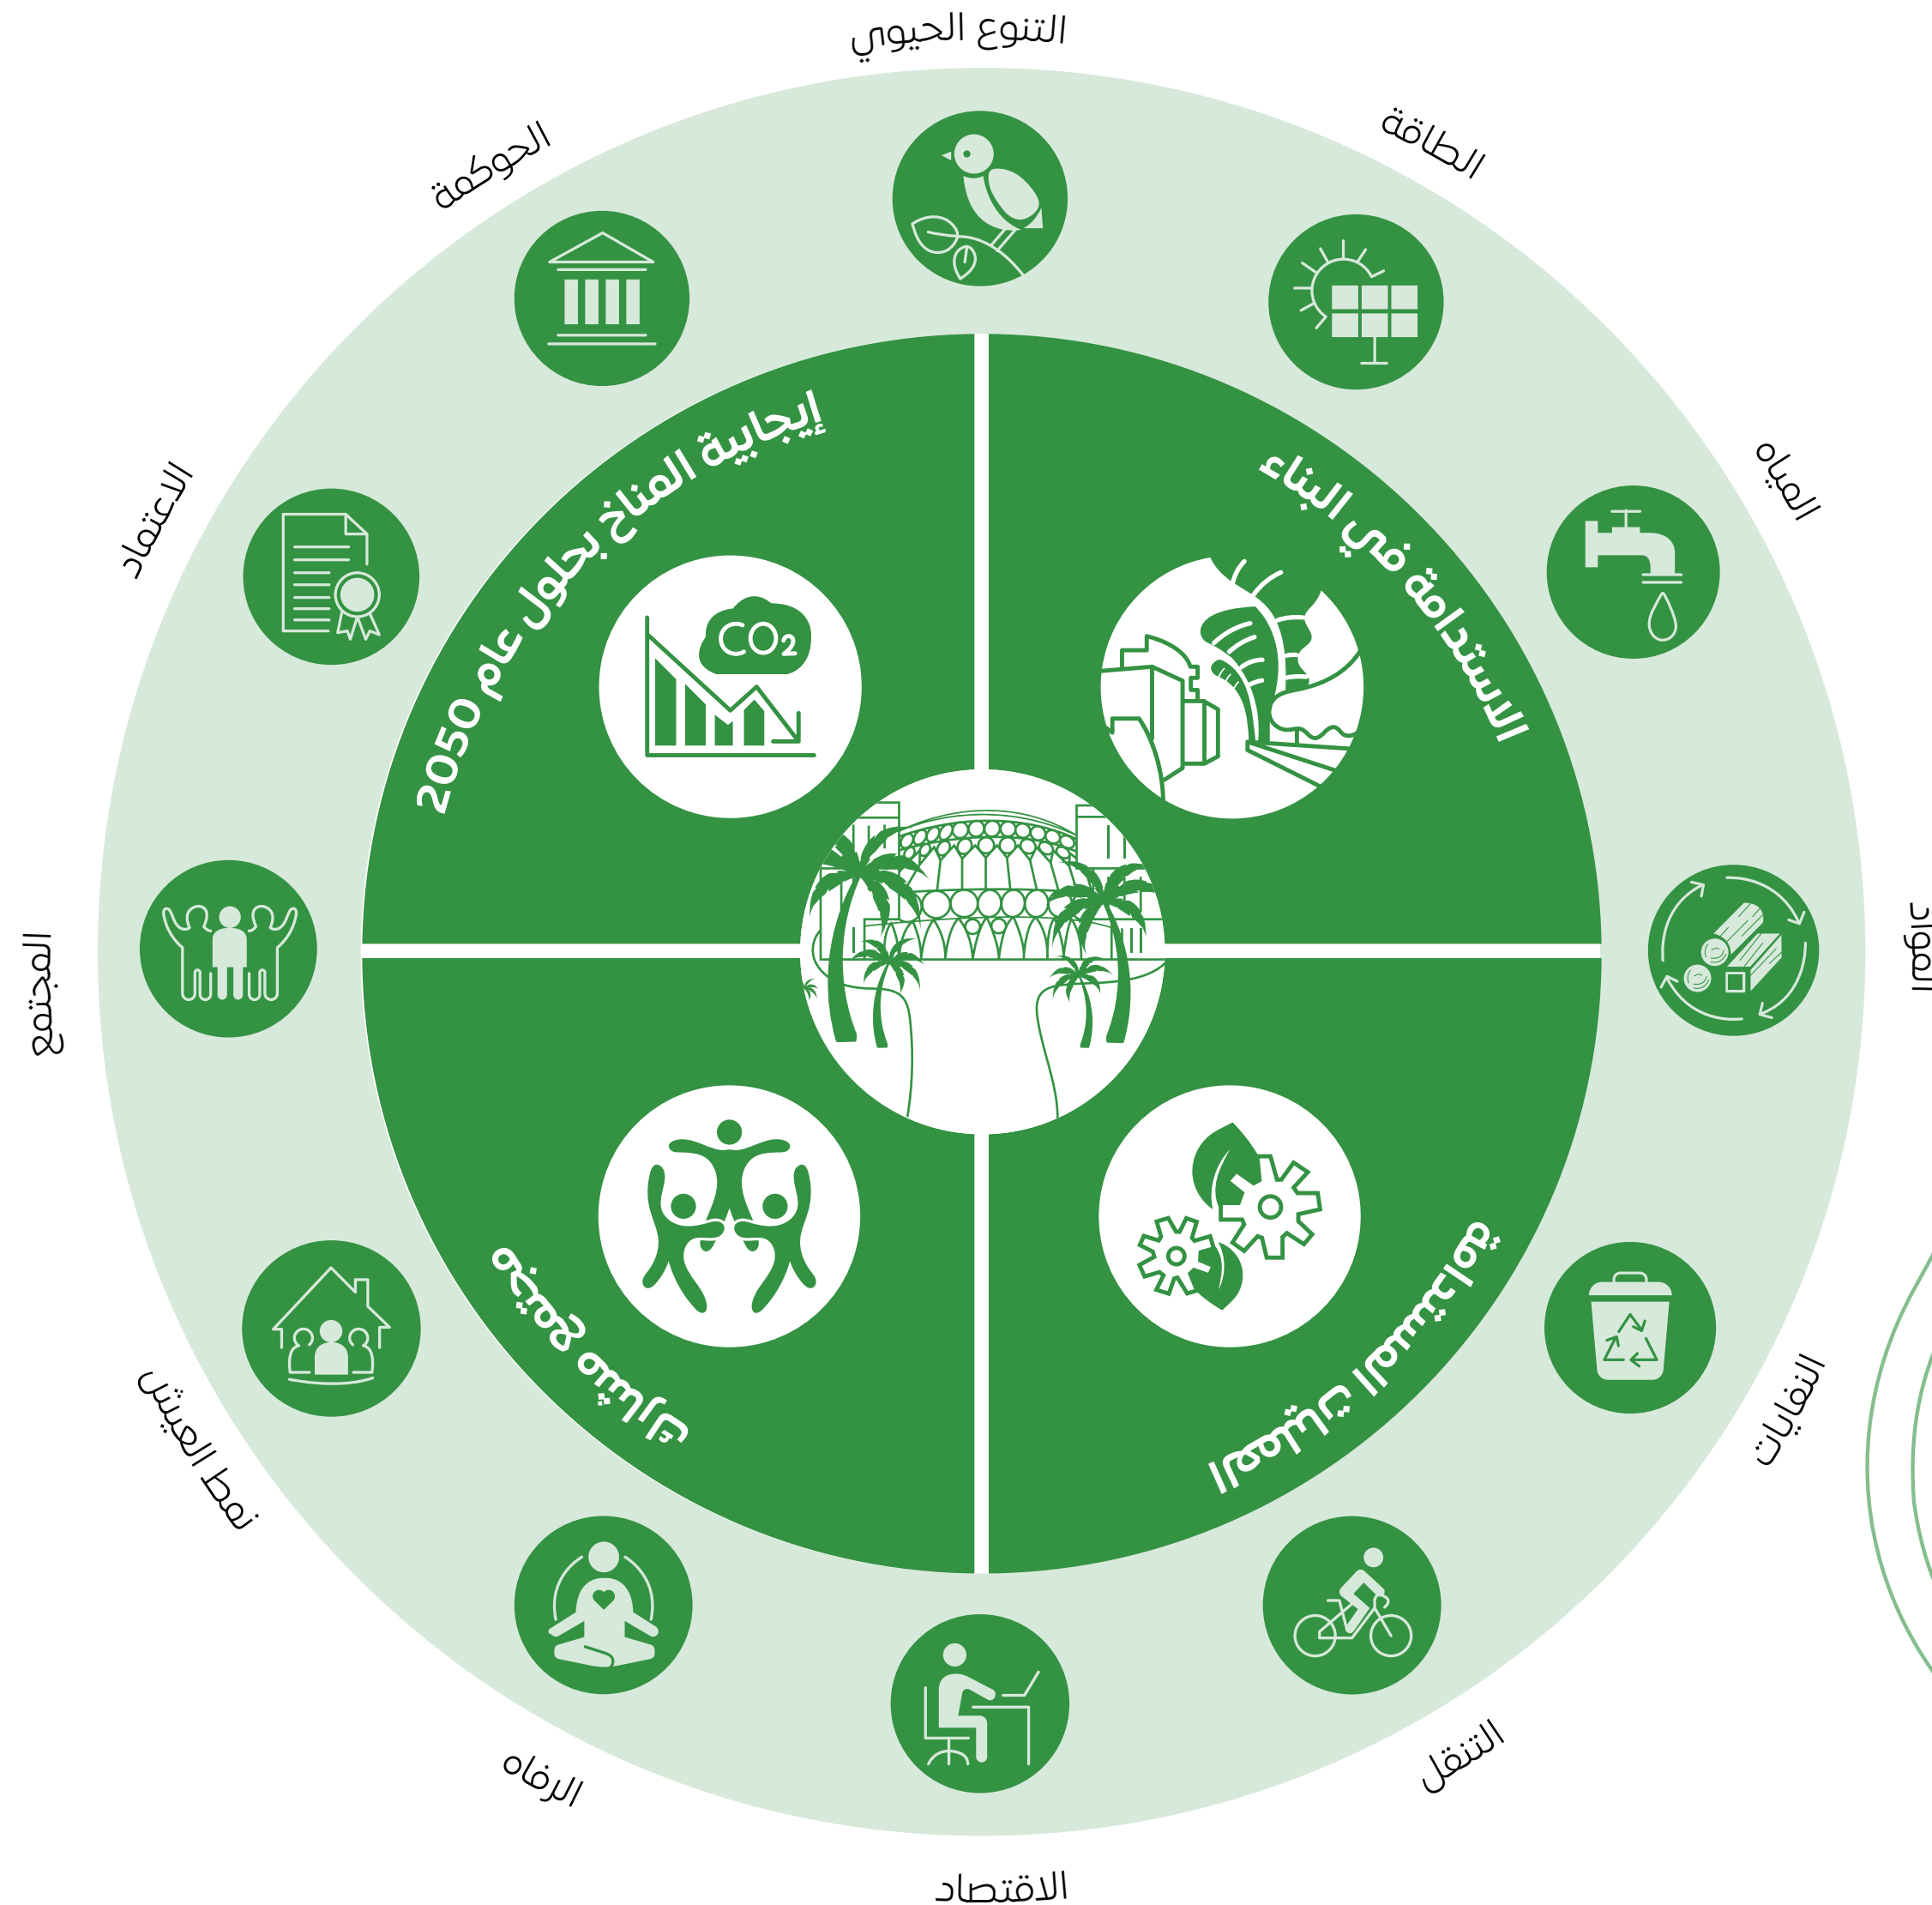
التنوع الحيوي

الطاقة

المياه

المواد

النفايات

التنقل

الاقتصاد

الرفاه

نمط العيش

المجتمع

الاعتماد

الحوكمة

إيجابية المناخ بحلول عام 2050

$CO_2$

الاستدامة في البناء

مجتمع صحي

المشتريات المستدامة